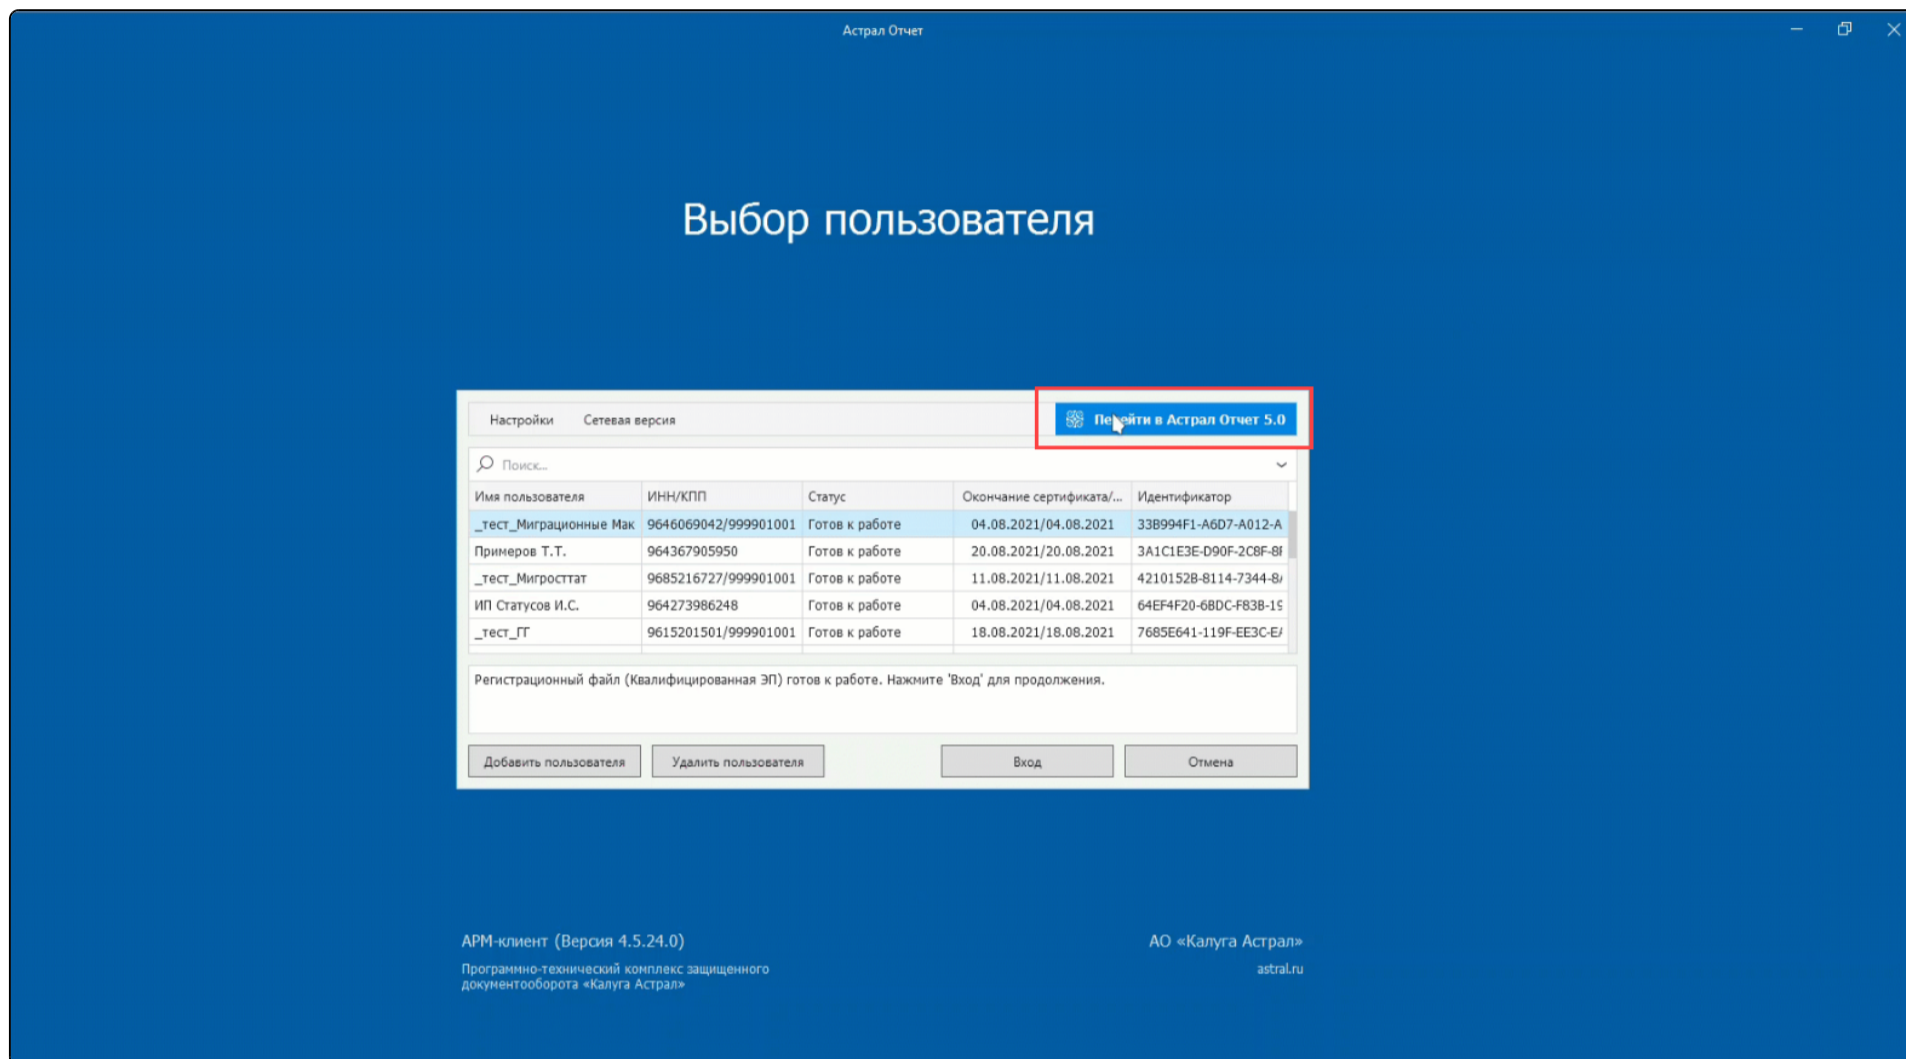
Астрал Отчет

Выбор пользователя

Настройки Сетевая версия

Перейти в Астрал Отчет 5.0

Поиск...

| Имя пользователя | ИНН/КПП | Статус | Окончание сертификата/... | Идентификатор |
|---|---|---|---|---|
| _тест_Миграционные Мак | 9646069042/999901001 | Готов к работе | 04.08.2021/04.08.2021 | 33B994F1-A6D7-A012-A |
| Примеров Т.Т. | 964367905950 | Готов к работе | 20.08.2021/20.08.2021 | 3A1C1E3E-D90F-2C8F-8I |
| _тест_Мигросттат | 9685216727/999901001 | Готов к работе | 11.08.2021/11.08.2021 | 4210152B-8114-7344-8/ |
| ИП Статусов И.С. | 964273986248 | Готов к работе | 04.08.2021/04.08.2021 | 64EF4F20-6BDC-F83B-1 |
| _тест_ГГ | 9615201501/999901001 | Готов к работе | 18.08.2021/18.08.2021 | 7685E641-119F-EE3C-E/ |

Регистрационный файл (Квалифицированная ЭП) готов к работе. Нажмите 'Вход' для продолжения.

Добавить пользователя Удалить пользователя Вход Отмена

АРМ-клиент (Версия 4.5.24.0)

Программно-технический комплекс защищенного документооборота «Калуга Астрал»

АО «Калуга Астрал»

astral.ru